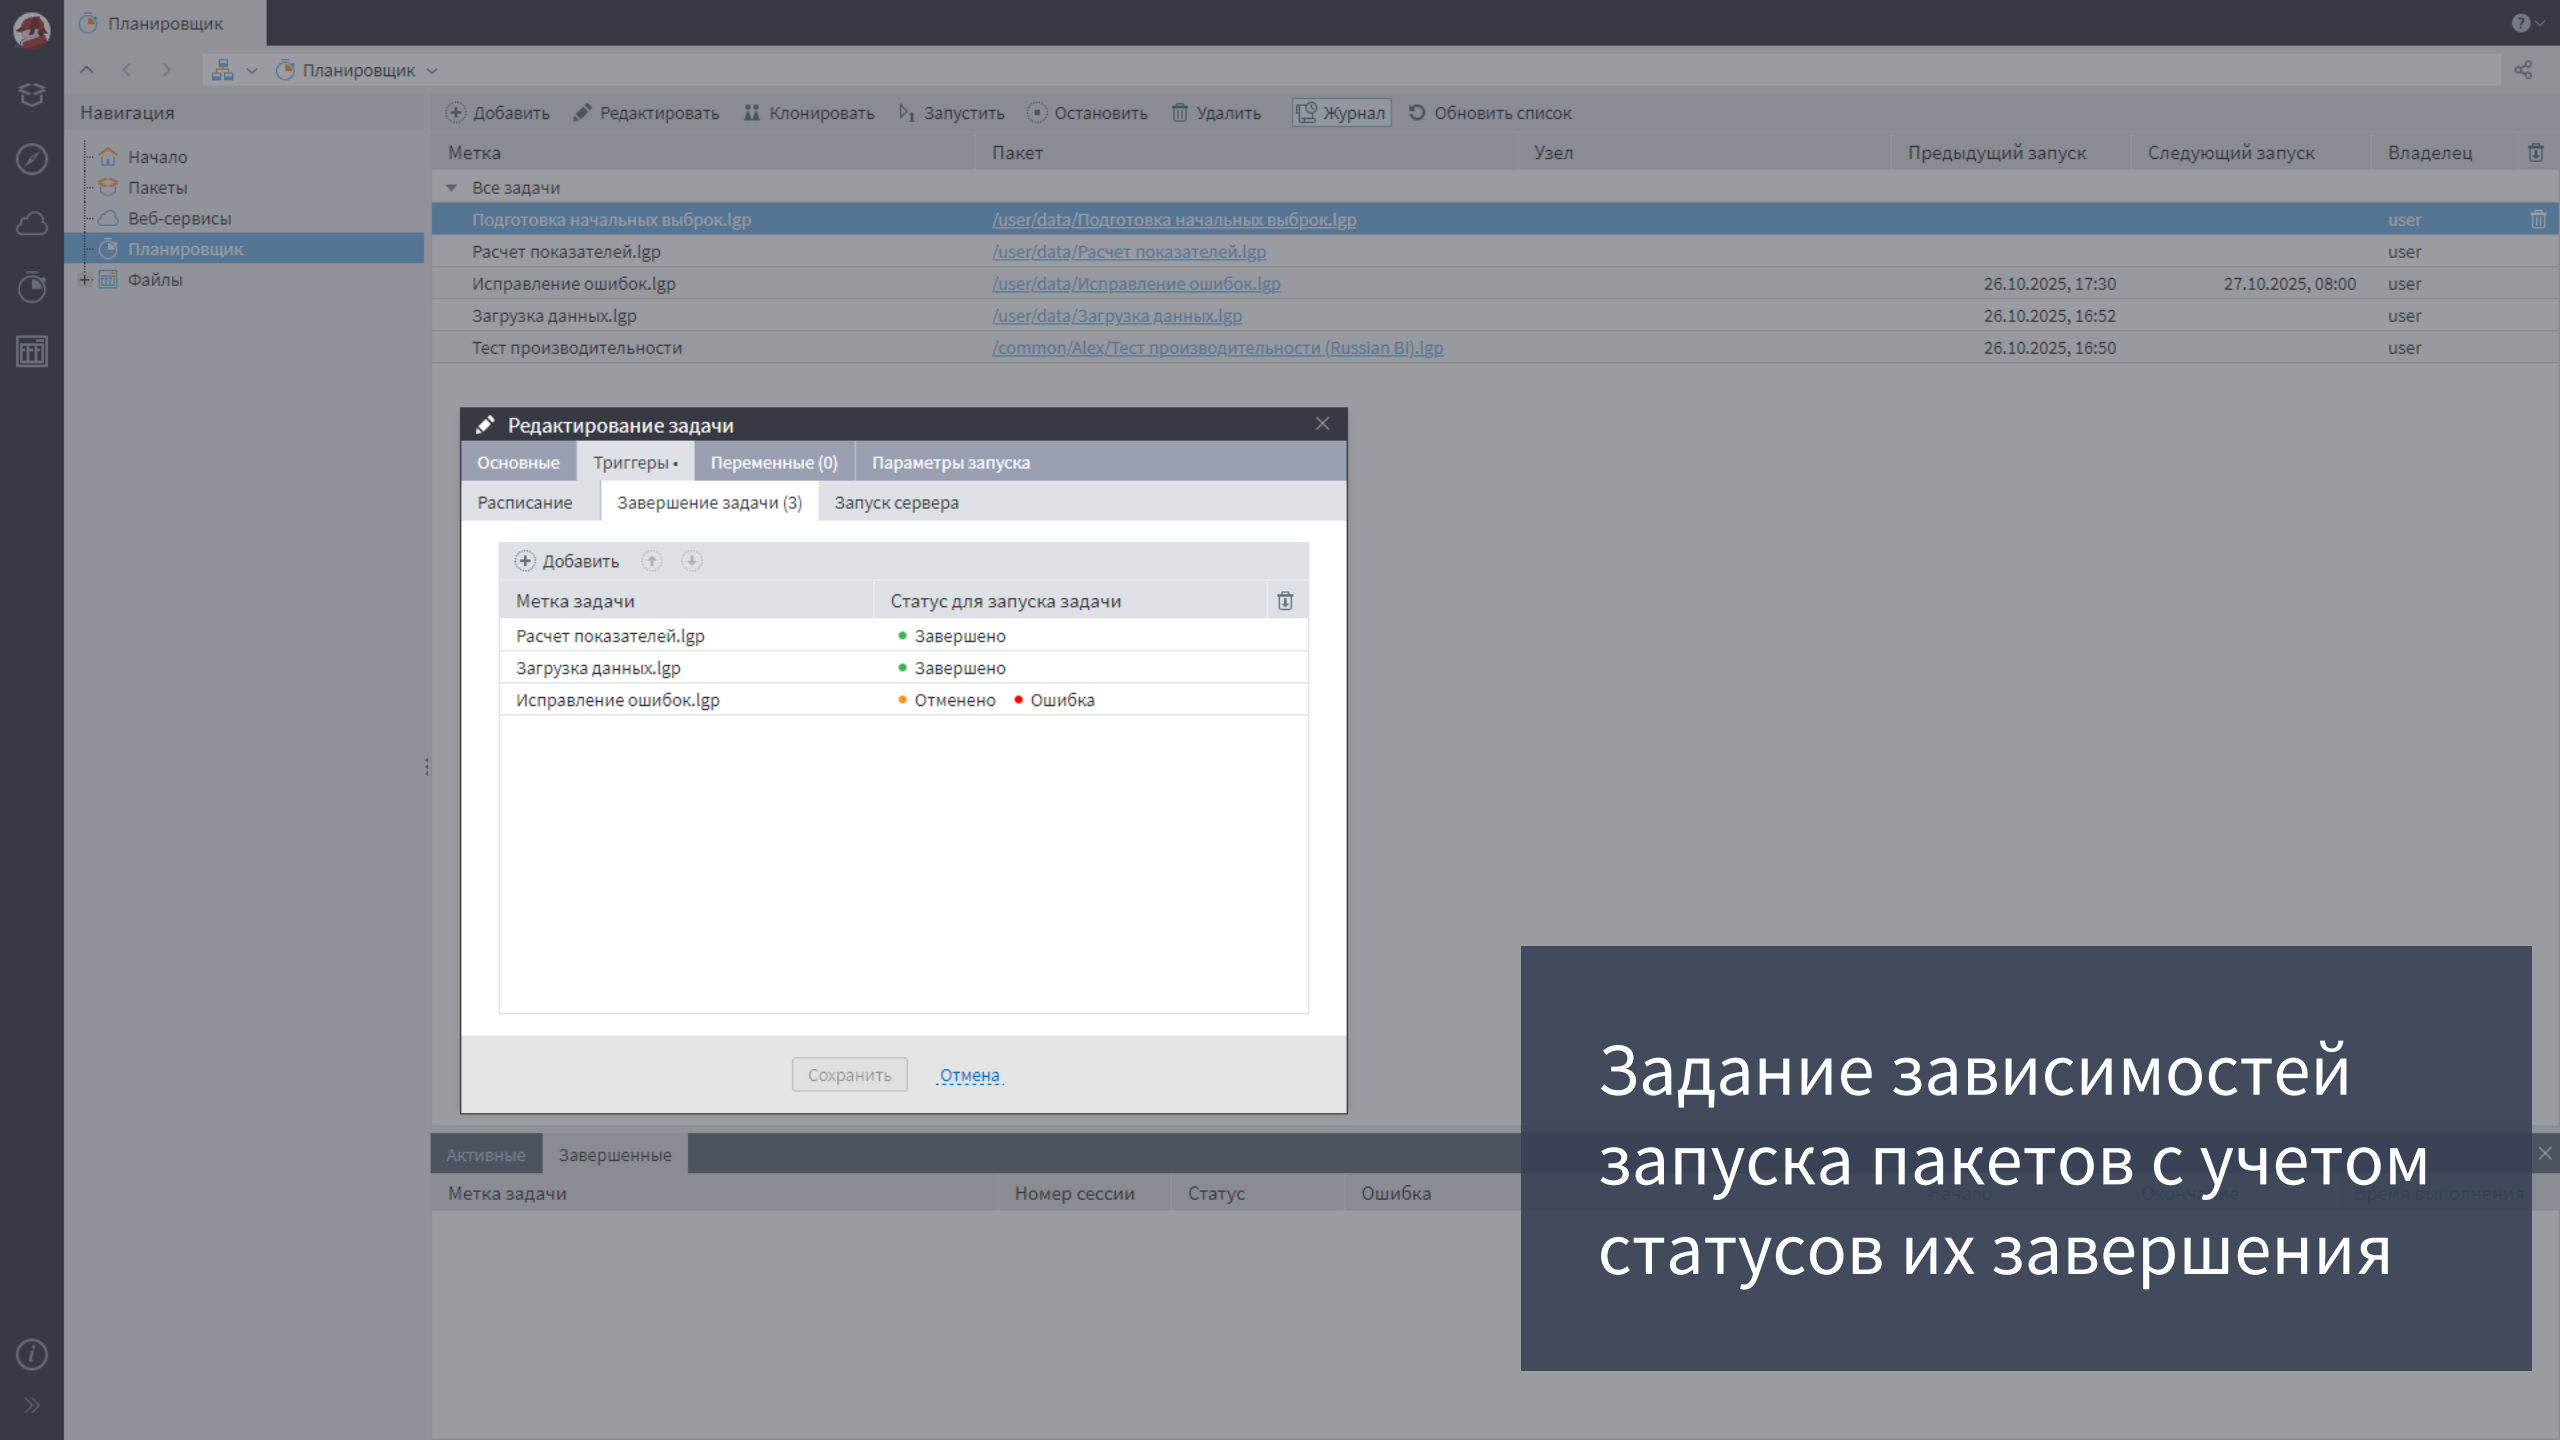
Планировщик

Планировщик

Навигация

Начало
Пакеты
Веб-сервисы
Планировщик
Файлы

Добавить Редактировать Клонировать Запустить Остановить Удалить Журнал Обновить список

| Метка | Пакет | Узел | Предыдущий запуск | Следующий запуск | Владелец |
|---|---|---|---|---|---|
| Все задачи | | | | | |
| Подготовка начальных выборок.lgp | /user/data/Подготовка начальных выборок.lgp | | | | user |
| Расчет показателей.lgp | /user/data/Расчет показателей.lgp | | | | user |
| Исправление ошибок.lgp | /user/data/Исправление ошибок.lgp | | 26.10.2025, 17:30 | 27.10.2025, 08:00 | user |
| Загрузка данных.lgp | /user/data/Загрузка данных.lgp | | 26.10.2025, 16:52 | | user |
| Тест производительности | /common/Alex/Тест производительности (Russian BI).lgp | | 26.10.2025, 16:50 | | user |

Редактирование задачи

Основные Триггеры • Переменные (0) Параметры запуска

Расписание Завершение задачи (3) Запуск сервера

Добавить

| Метка задачи | Статус для запуска задачи |
|---|---|
| Расчет показателей.lgp | Завершено |
| Загрузка данных.lgp | Завершено |
| Исправление ошибок.lgp | Отменено Ошибка |

Сохранить Отмена

Активные Завершенные

Метка задачи Номер сессии Статус Ошибка

Задание зависимостей запуска пакетов с учетом статусов их завершения